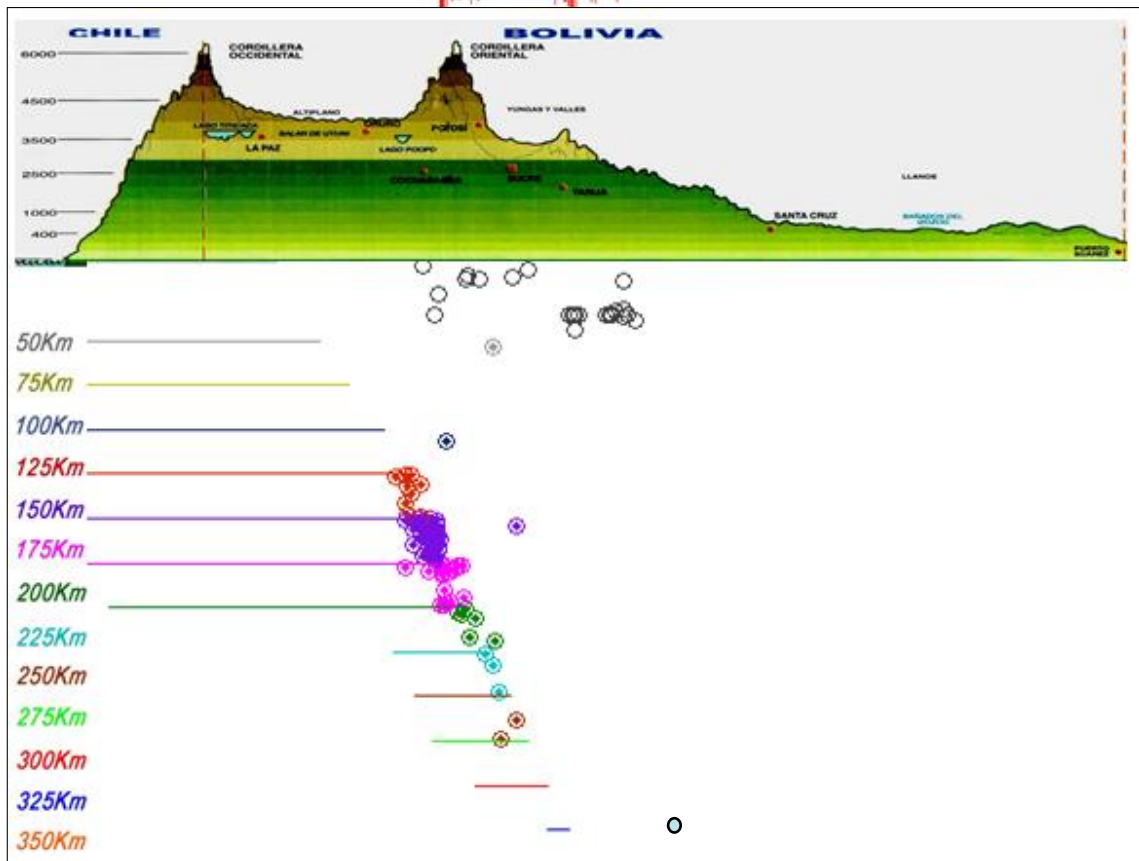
CHILE
BOLIVIA
6000
4500
3500
2500
1000
400
CORDILLERA OCCIDENTAL
CORDILLERA ORIENTAL
ALTIPLANO
YUNGAS Y VALLES
LAGO TITICACA
SALAR DE UYUNI
ORURO
POTOSI
LA PAZ
LAGO POOPO
COCHABAMBA
SUCRE
TARIJA
LLANOS
SANTA CRUZ
BAÑADOS DEL IZOZOG
PUERTO SUAREZ
50Km
75Km
100Km
125Km
150Km
175Km
200Km
225Km
250Km
275Km
300Km
325Km
350Km